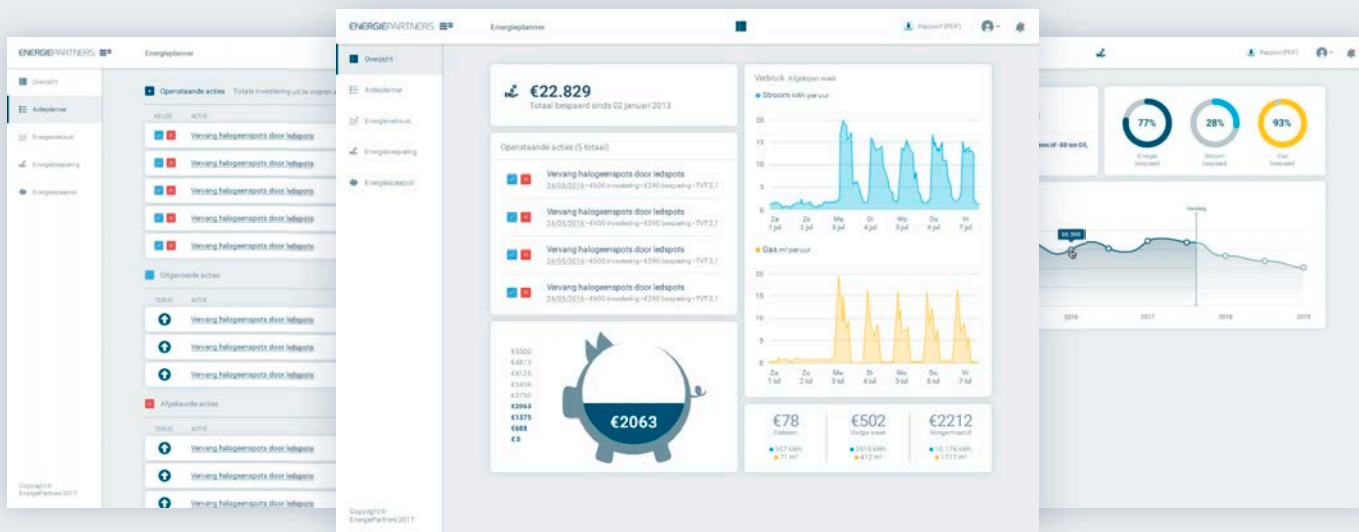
ENERGIEPARTNERS
Energieplanner
Overzicht
Actieplanner
Energieverbruik
Energiebesparing
Energiespaarpot
Openstaande acties
Totale investering uit te voeren a
KEUZE
ACTIE
Vervang halogeenspots door ledspots
Vervang halogeenspots door ledspots
Vervang halogeenspots door ledspots
Vervang halogeenspots door ledspots
Vervang halogeenspots door ledspots
Uitgevoerde acties
TERUG
ACTIE
Vervang halogeenspots door ledspots
Vervang halogeenspots door ledspots
Vervang halogeenspots door ledspots
Afgekeurde acties
TERUG
ACTIE
Vervang halogeenspots door ledspots
Vervang halogeenspots door ledspots
Vervang halogeenspots door ledspots
Copyright © EnergiePartners 2017

ENERGIEPARTNERS
Energieplanner
Rapport (PDF)
Overzicht
Actieplanner
Energieverbruik
Energiebesparing
Energiespaarpot
€22.829
Totaal bespaard sinds 02 januari 2013
Openstaande acties (5 totaal)
Vervang halogeenspots door ledspots
24/05/2016 • €600 investering • €290 besparing • TVT 2,1
Vervang halogeenspots door ledspots
24/05/2016 • €600 investering • €290 besparing • TVT 2,1
Vervang halogeenspots door ledspots
24/05/2016 • €600 investering • €290 besparing • TVT 2,1
Vervang halogeenspots door ledspots
24/05/2016 • €600 investering • €290 besparing • TVT 2,1
€5500
€4813
€4125
€3438
€2750
€2063
€1375
€688
€0
€2063
Verbruik Afgelopen week
Stroom kWh per uur
20
15
10
5
0
Za 1 jul
Zo 2 jul
Ma 3 jul
Di 4 jul
Wo 5 jul
Do 6 jul
Vr 7 jul
Gas m³ per uur
20
15
10
5
0
Za 1 jul
Zo 2 jul
Ma 3 jul
Di 4 jul
Wo 5 jul
Do 6 jul
Vr 7 jul
€78
Dagtotaal
557 kWh
71 m³
€502
Vorige week
2610 kWh
412 m³
€2212
Vorige maand
10.176 kWh
1717 m³
Copyright © EnergiePartners 2017

Rapport (PDF)
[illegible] of -68 ton CO₂
77%
Energie bespaard
28%
Stroom bespaard
93%
Gas bespaard
Vandaag
88.368
2016
2017
2018
2019